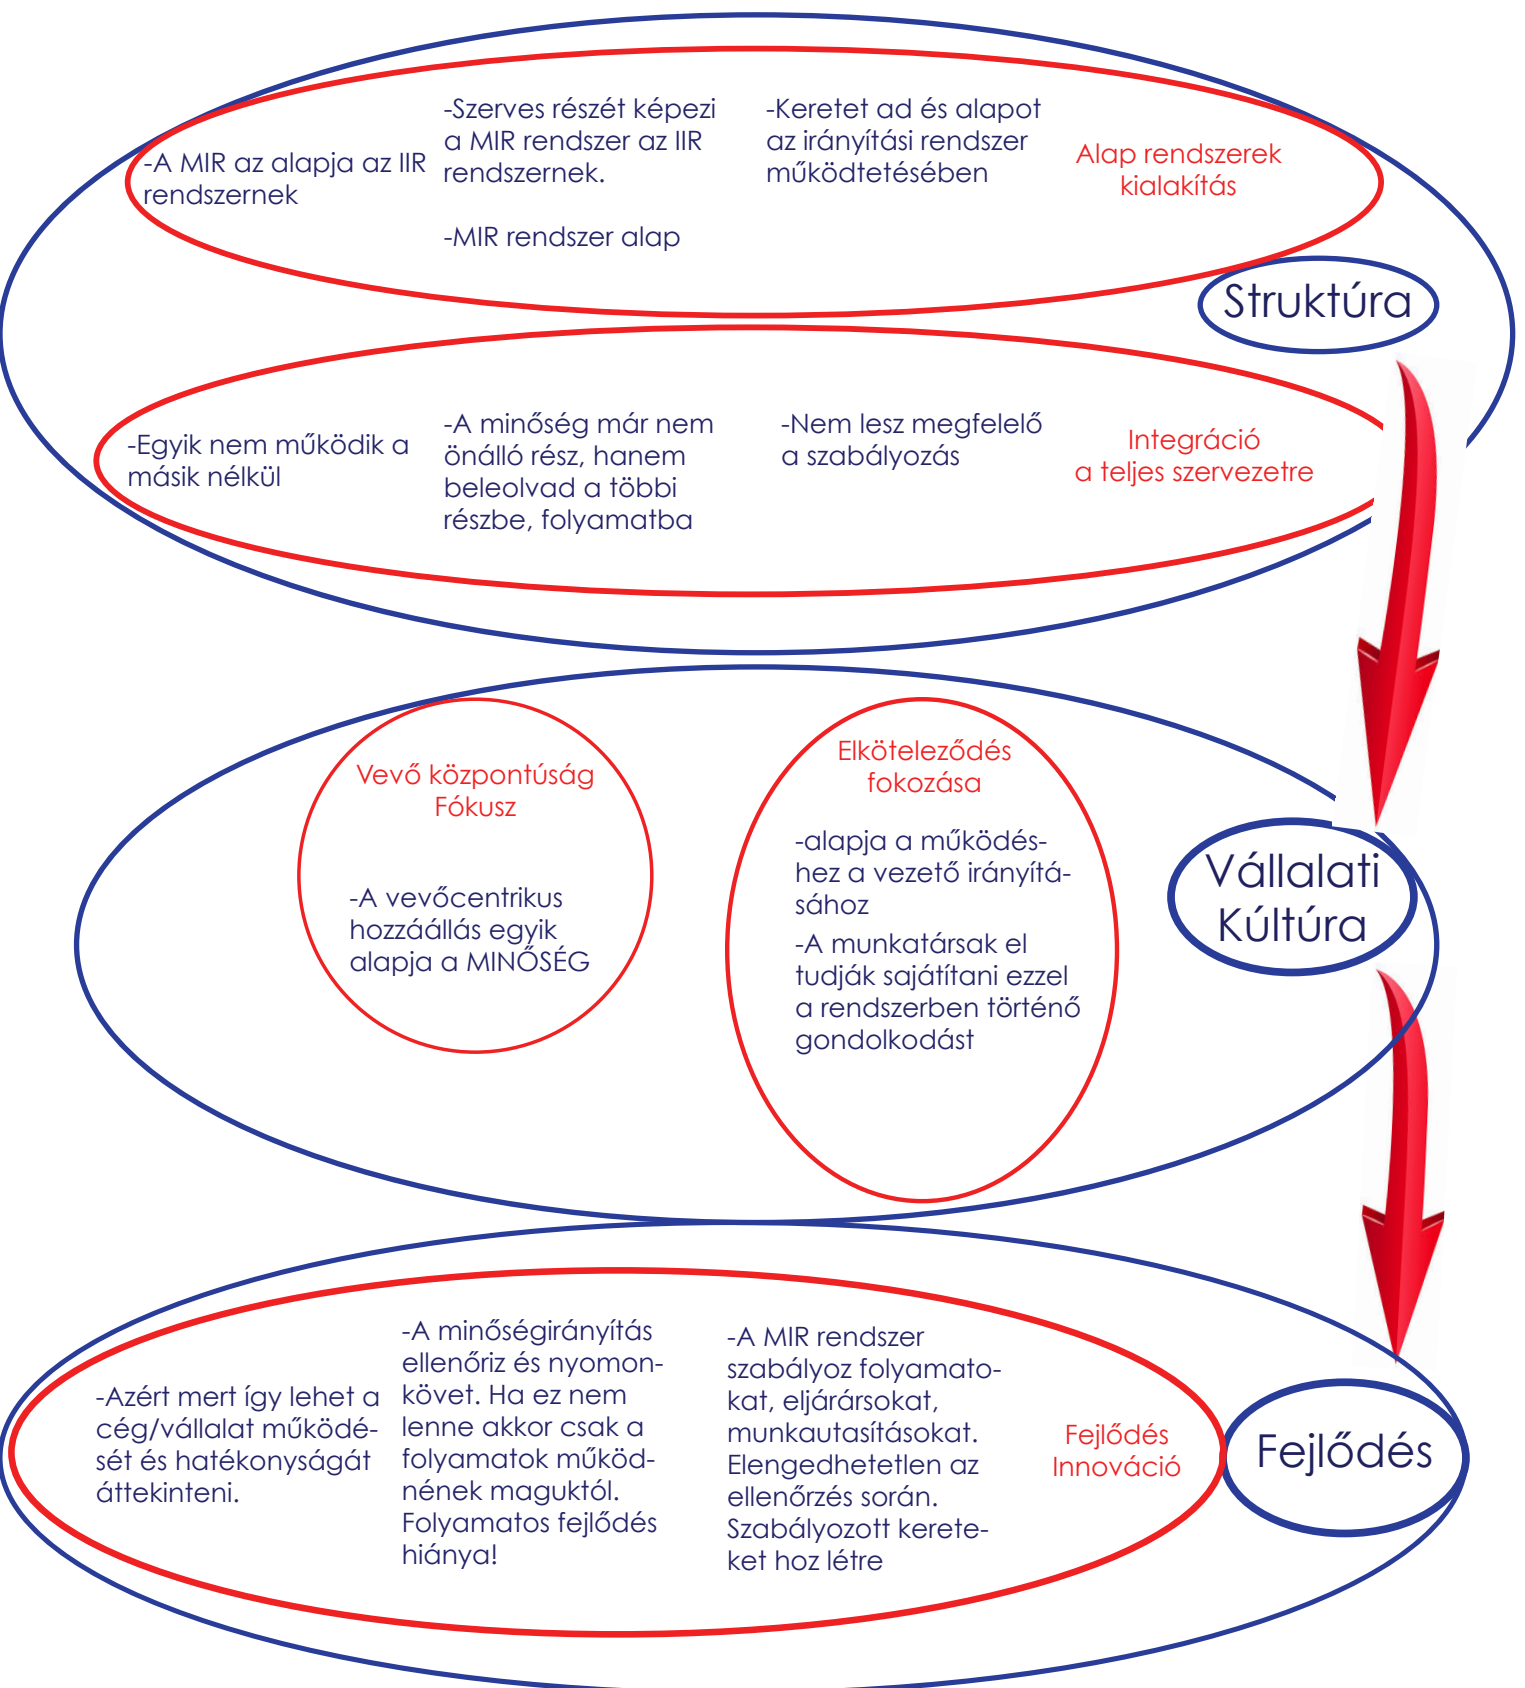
-A MIR az alapja az IIR rendszernek

-Szerves részét képezi a MIR rendszer az IIR rendszernek.

-MIR rendszer alap

-Keretet ad és alapot az irányítási rendszer működtetésében

Alap rendszerek kialakítás

Struktúra

-Egyik nem működik a másik nélkül

-A minőség már nem önálló rész, hanem beleolvad a többi részbe, folyamatba

-Nem lesz megfelelő a szabályozás

Integráció a teljes szervezetre

Vevő központúság Fókusz

-A vevőcentrikus hozzáállás egyik alapja a MINŐSÉG

Elköteleződés fokozása

-alapja a működéshez a vezető irányításához

-A munkatársak el tudják sajátítani ezzel a rendszerben történő gondolkodást

Vállalati Kúltúra

-Azért mert így lehet a cég/vállalat működését és hatékonyságát áttekinteni.

-A minőségirányítás ellenőriz és nyomonkövet. Ha ez nem lenne akkor csak a folyamatok működnének maguktól. Folyamatos fejlődés hiánya!

-A MIR rendszer szabályoz folyamatokat, eljárársokat, munkautasításokat. Elengedhetetlen az ellenőrzés során. Szabályozott kereteket hoz létre

Fejlődés Innováció

Fejlődés